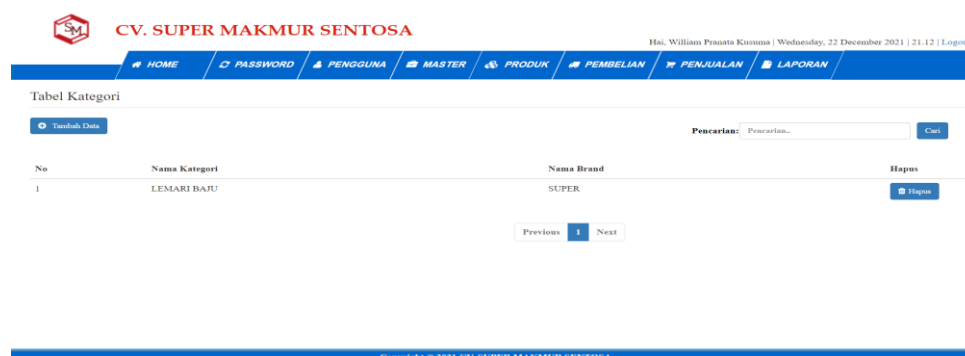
SM

CV. SUPER MAKMUR SENTOSA

Hai, William Pranata Kusuma | Wednesday, 22 December 2021 | 21.12 | Logo

HOME | PASSWORD | PENGGUNA | MASTER | PRODUK | PEMBELIAN | PENJUALAN | LAPORAN

Tabel Kategori

Tambah Data

Pencarian: Pencarian.. Cari

| No | Nama Kategori | Nama Brand | Hapus |
|---|---|---|---|
| 1 | LEMARI BAJU | SUPER | Hapus |

Previous 1 Next

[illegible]